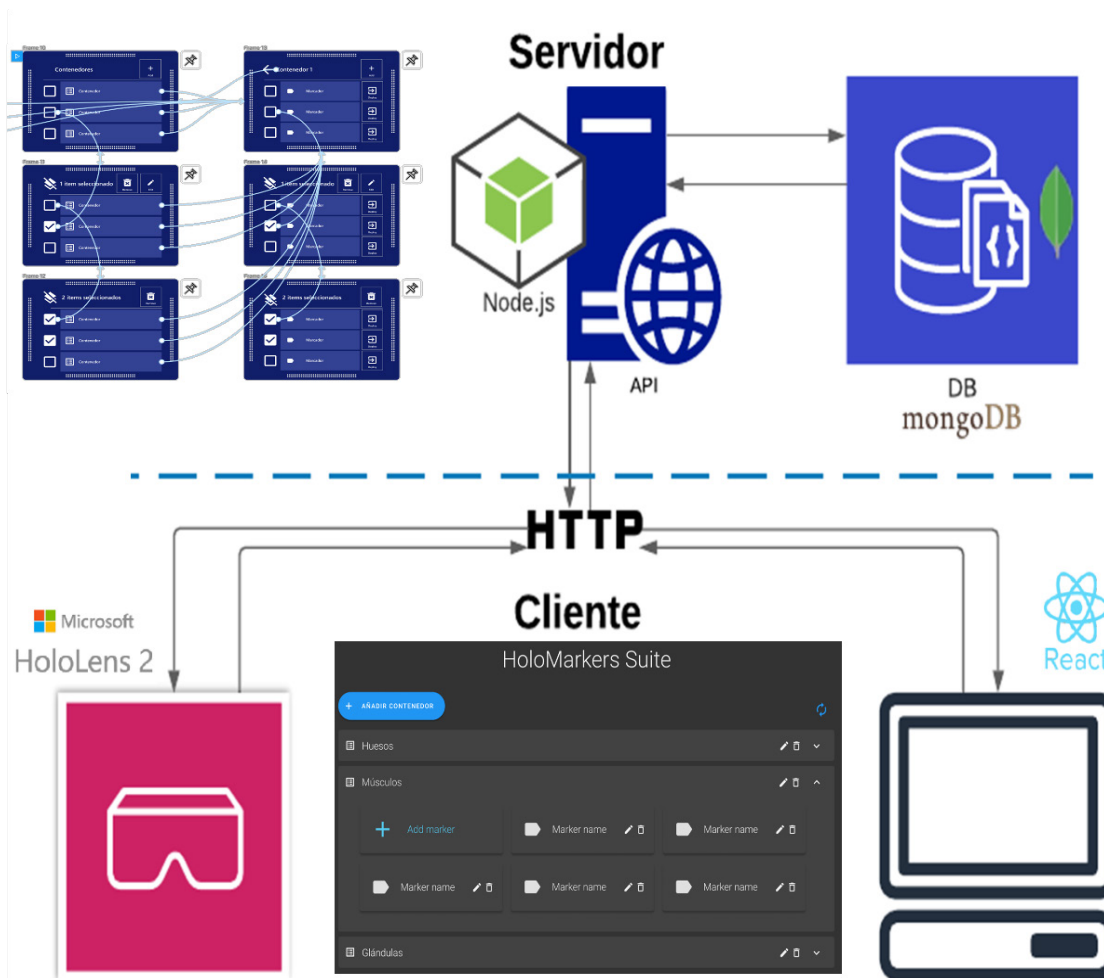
Servidor

Contenedores

Contenedor 1

1 item seleccionado

2 items seleccionados

Node.js

API

DB
mongoDB

HTTP

Cliente

Microsoft
HoloLens 2

HoloMarkers Suite

+ AÑADIR CONTENEDOR

Huesos

Músculos

+ Add marker

Marker name

Marker name

Marker name

Marker name

Marker name

Glándulas

React